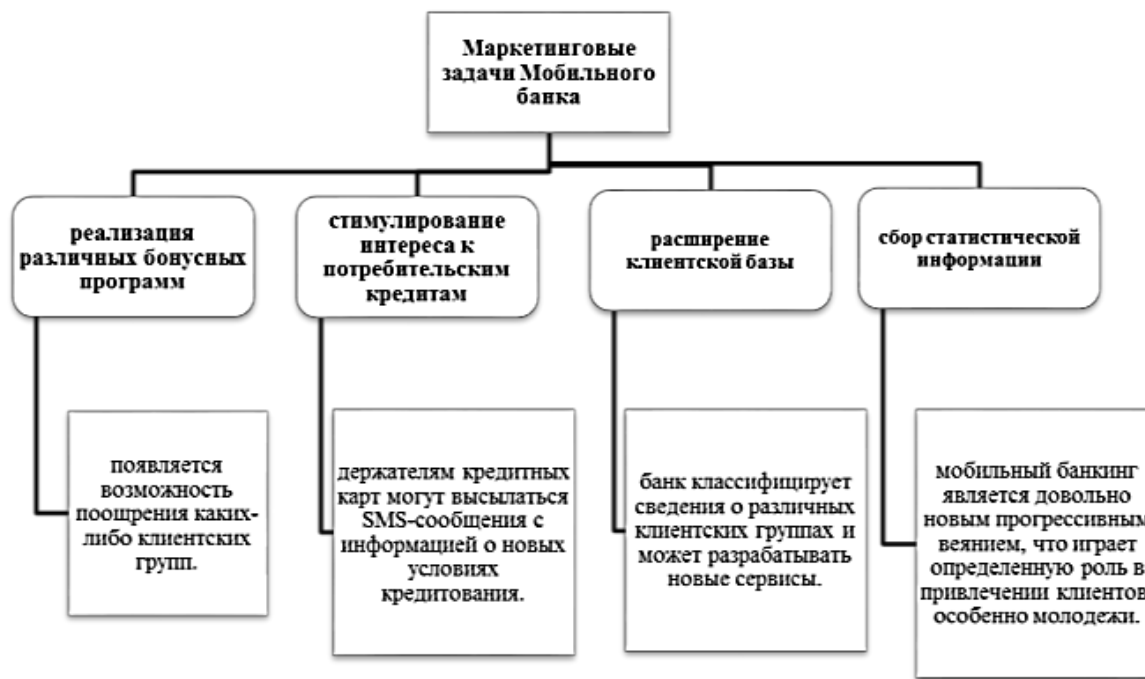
Маркетинговые задачи Мобильного банка

реализация различных бонусных программ

стимулирование интереса к потребительским кредитам

расширение клиентской базы

сбор статистической информации

появляется возможность поощрения каких-либо клиентских групп.

держателям кредитных карт могут высылаться SMS-сообщения с информацией о новых условиях кредитования.

банк классифицирует сведения о различных клиентских группах и может разрабатывать новые сервисы.

мобильный банкинг является довольно новым прогрессивным веянием, что играет определенную роль в привлечении клиентов особенно молодежи.